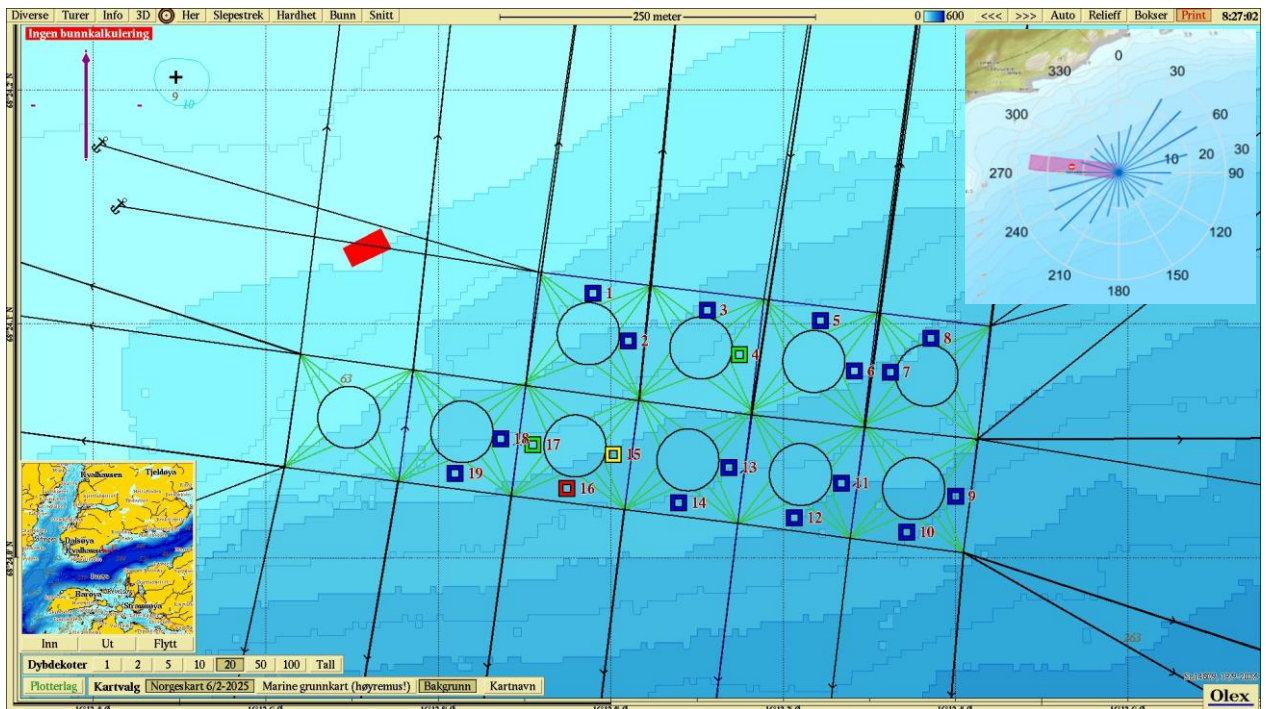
Diverse Turer Info 3D Her Slepestrek Hardhet Bunn Snitt
250 meter
0 600 <<< >>> Auto Relieff Bokser Print 8:27:02

Ingen bunnkalkulering

9
10

0
330
30
300
60
10
20
30
270
90
240
120
210
150
180

1
2
3
4
5
6
7
8
63
18
17
15
19
16
13
14
11
12
9
10

Kvalhausen
Tjeldøya
Dalsøya
Borøya
Straumøya

Inn Ut Flytt

Dybdekoter 1 2 5 10 20 50 100 Tall

Plotterlag Kartvalg Norgeskart 6/2-2025 Marine grunnkart (høyremus!) Bakgrunn Kartnavn

263

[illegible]

Olex